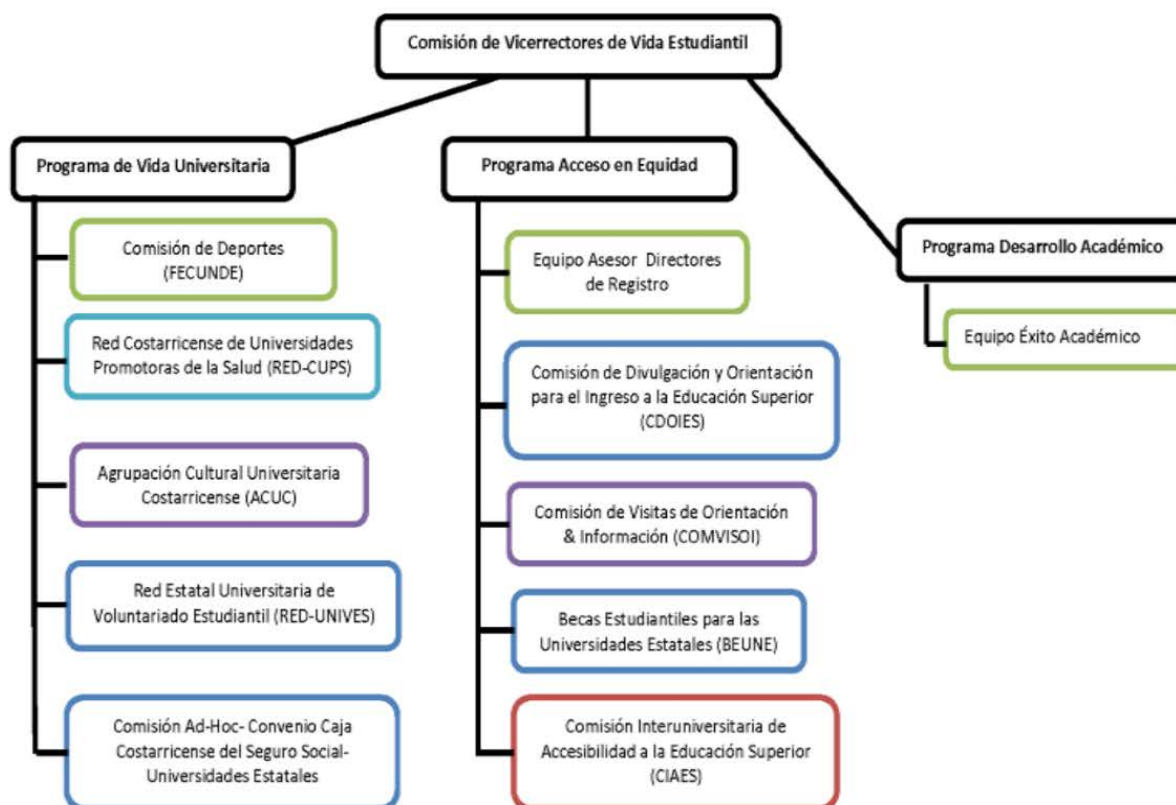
Comisión de Vicerrectores de Vida Estudiantil

Programa de Vida Universitaria

Comisión de Deportes (FECUNDE)

Red Costarricense de Universidades Promotoras de la Salud (RED-CUPS)

Agrupación Cultural Universitaria Costarricense (ACUC)

Red Estatal Universitaria de Voluntariado Estudiantil (RED-UNIVES)

Comisión Ad-Hoc- Convenio Caja Costarricense del Seguro Social- Universidades Estatales

Programa Acceso en Equidad

Equipo Asesor Directores de Registro

Comisión de Divulgación y Orientación para el Ingreso a la Educación Superior (CDOIES)

Comisión de Visitas de Orientación & Información (COMVISOI)

Becas Estudiantiles para las Universidades Estatales (BEUNE)

Comisión Interuniversitaria de Accesibilidad a la Educación Superior (CIAES)

Programa Desarrollo Académico

Equipo Éxito Académico